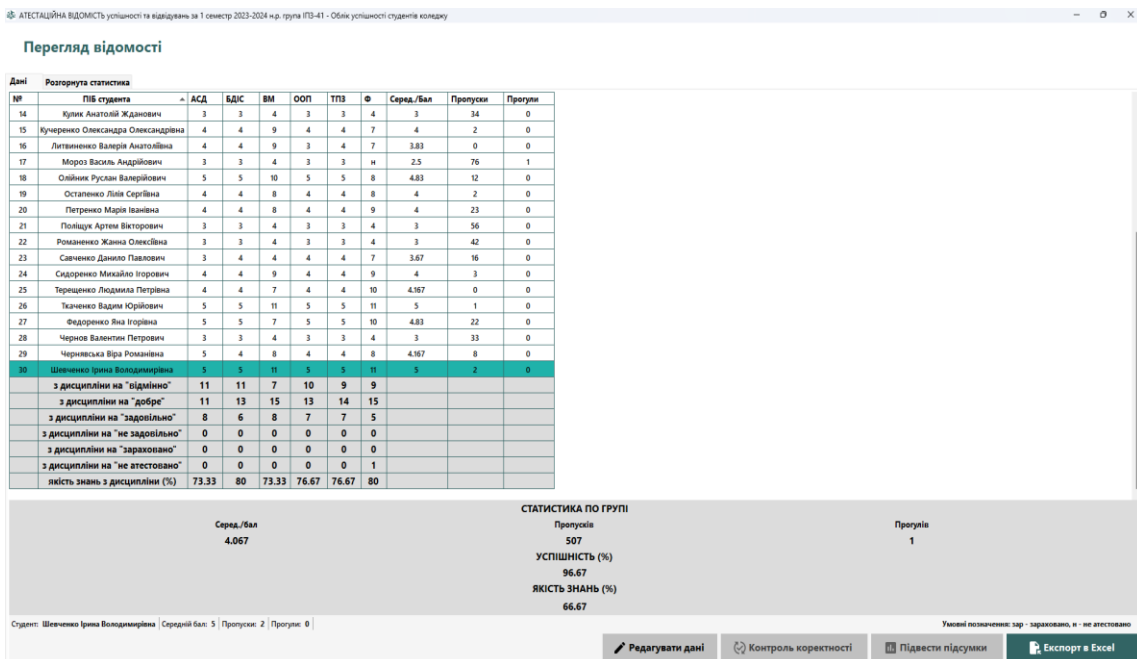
АТЕСТАЦІЙНА ВІДОМІСТЬ успішності та відвідувань за 1 семестр 2023-2024 н.р. група ІПЗ-41 - Облік успішності студентів коледжу

Перегляд відомості

Дані | Розгорнута статистика

| № | ПІБ студента | АСД | БДІС | ВМ | ООП | ТПЗ | Ф | Серед./Бал | Пропуски | Прогули |
|---|---|---|---|---|---|---|---|---|---|---|
| 14 | Кулик Анатолій Жданович | 3 | 3 | 4 | 3 | 3 | 4 | 3 | 34 | 0 |
| 15 | Кучеренко Олександра Олександрівна | 4 | 4 | 9 | 4 | 4 | 7 | 4 | 2 | 0 |
| 16 | Литвиненко Валерія Анатоліївна | 4 | 4 | 9 | 3 | 4 | 7 | 3.83 | 0 | 0 |
| 17 | Мороз Василь Андрійович | 3 | 3 | 4 | 3 | 3 | н | 2.5 | 76 | 1 |
| 18 | Олійник Руслан Валерійович | 5 | 5 | 10 | 5 | 5 | 8 | 4.83 | 12 | 0 |
| 19 | Остапенко Лілія Сергіївна | 4 | 4 | 8 | 4 | 4 | 8 | 4 | 2 | 0 |
| 20 | Петренко Марія Іванівна | 4 | 4 | 8 | 4 | 4 | 9 | 4 | 23 | 0 |
| 21 | Поліщук Артем Вікторович | 3 | 3 | 4 | 3 | 3 | 4 | 3 | 56 | 0 |
| 22 | Романенко Жанна Олексіївна | 3 | 3 | 4 | 3 | 3 | 4 | 3 | 42 | 0 |
| 23 | Савченко Данило Павлович | 3 | 4 | 4 | 4 | 4 | 7 | 3.67 | 16 | 0 |
| 24 | Сидоренко Михайло Ігорович | 4 | 4 | 9 | 4 | 4 | 9 | 4 | 3 | 0 |
| 25 | Терещенко Людмила Петрівна | 4 | 4 | 7 | 4 | 4 | 10 | 4.167 | 0 | 0 |
| 26 | Ткаченко Вадим Юрійович | 5 | 5 | 11 | 5 | 5 | 11 | 5 | 1 | 0 |
| 27 | Федоренко Яна Ігорівна | 5 | 5 | 7 | 5 | 5 | 10 | 4.83 | 22 | 0 |
| 28 | Чернов Валентин Петрович | 3 | 3 | 4 | 3 | 3 | 4 | 3 | 33 | 0 |
| 29 | Чернявська Віра Романівна | 5 | 4 | 8 | 4 | 4 | 8 | 4.167 | 8 | 0 |
| 30 | Шевченко Ірина Володимирівна | 5 | 5 | 11 | 5 | 5 | 11 | 5 | 2 | 0 |
| | з дисципліни на "відмінно" | 11 | 11 | 7 | 10 | 9 | 9 | | | |
| | з дисципліни на "добре" | 11 | 13 | 15 | 13 | 14 | 15 | | | |
| | з дисципліни на "задовільно" | 8 | 6 | 8 | 7 | 7 | 5 | | | |
| | з дисципліни на "не задовільно" | 0 | 0 | 0 | 0 | 0 | 0 | | | |
| | з дисципліни на "зараховано" | 0 | 0 | 0 | 0 | 0 | 0 | | | |
| | з дисципліни на "не атестовано" | 0 | 0 | 0 | 0 | 0 | 1 | | | |
| | якість знань з дисципліни (%) | 73.33 | 80 | 73.33 | 76.67 | 76.67 | 80 | | | |

СТАТИСТИКА ПО ГРУПІ
Серед./бал
4.067
Пропусків
507
Прогулів
1
УСПІШНІСТЬ (%)
96.67
ЯКІСТЬ ЗНАНЬ (%)
66.67

Студент: Шевченко Ірина Володимирівна | Середній бал: 5 | Пропуски: 2 | Прогули: 0
Умовні позначення: зар - зараховано, н - не атестовано

Редагувати дані | Контроль коректності | Підвести підсумки | Експорт в Excel